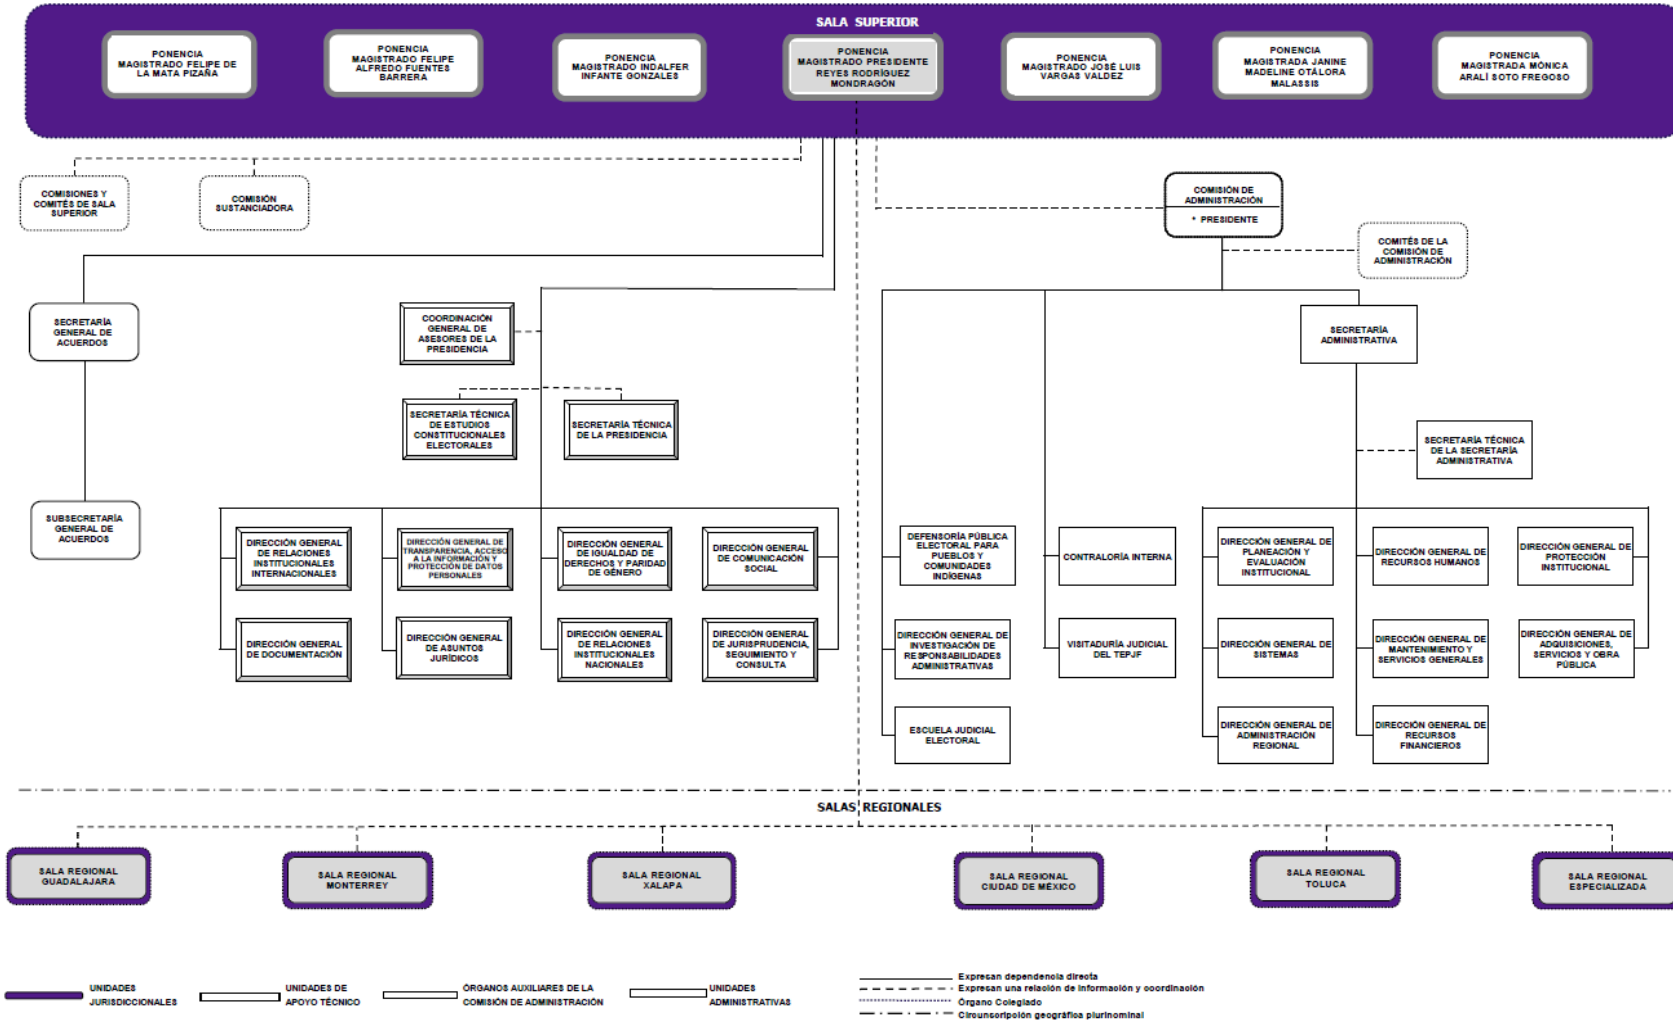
SALA SUPERIOR

PONENCIA MAGISTRADO FELIPE DE LA MATA PIZAÑA

PONENCIA MAGISTRADO FELIPE ALFREDO FUENTES BARRERA

PONENCIA MAGISTRADO INDALFER INFANTE GONZALES

PONENCIA MAGISTRADO PRESIDENTE REYES RODRÍGUEZ MONDRAGÓN

PONENCIA MAGISTRADO JOSÉ LUIS VARGAS VALDEZ

PONENCIA MAGISTRADA JANINE MADELINE OTÁLORA MALASSIS

PONENCIA MAGISTRADA MÓNICA ARALÍ SOTO FREGOSO

COMISIONES Y COMITÉS DE SALA SUPERIOR

COMISIÓN SUSTANCIADORA

COMISIÓN DE ADMINISTRACIÓN
* PRESIDENTE

COMITÉS DE LA COMISIÓN DE ADMINISTRACIÓN

SECRETARÍA GENERAL DE ACUERDOS

SUBSECRETARÍA GENERAL DE ACUERDOS

COORDINACIÓN GENERAL DE ASESORES DE LA PRESIDENCIA

SECRETARÍA TÉCNICA DE ESTUDIOS CONSTITUCIONALES ELECTORALES

SECRETARÍA TÉCNICA DE LA PRESIDENCIA

SECRETARÍA ADMINISTRATIVA

SECRETARÍA TÉCNICA DE LA SECRETARÍA ADMINISTRATIVA

DIRECCIÓN GENERAL DE RELACIONES INSTITUCIONALES INTERNACIONALES

DIRECCIÓN GENERAL DE TRANSPARENCIA, ACCESO A LA INFORMACIÓN Y PROTECCIÓN DE DATOS PERSONALES

DIRECCIÓN GENERAL DE IGUALDAD DE DERECHOS Y PARIDAD DE GÉNERO

DIRECCIÓN GENERAL DE COMUNICACIÓN SOCIAL

DIRECCIÓN GENERAL DE DOCUMENTACIÓN

DIRECCIÓN GENERAL DE ASUNTOS JURÍDICOS

DIRECCIÓN GENERAL DE RELACIONES INSTITUCIONALES NACIONALES

DIRECCIÓN GENERAL DE JURISPRUDENCIA, SEGUIMIENTO Y CONSULTA

DEFENSORÍA PÚBLICA ELECTORAL PARA PUEBLOS Y COMUNIDADES INDÍGENAS

CONTRALORÍA INTERNA

DIRECCIÓN GENERAL DE INVESTIGACIÓN DE RESPONSABILIDADES ADMINISTRATIVAS

VISITADURÍA JUDICIAL DEL TEPJF

ESCUELA JUDICIAL ELECTORAL

DIRECCIÓN GENERAL DE PLANEACIÓN Y EVALUACIÓN INSTITUCIONAL

DIRECCIÓN GENERAL DE RECURSOS HUMANOS

DIRECCIÓN GENERAL DE PROTECCIÓN INSTITUCIONAL

DIRECCIÓN GENERAL DE SISTEMAS

DIRECCIÓN GENERAL DE MANTENIMIENTO Y SERVICIOS GENERALES

DIRECCIÓN GENERAL DE ADQUISICIONES, SERVICIOS Y OBRA PÚBLICA

DIRECCIÓN GENERAL DE ADMINISTRACIÓN REGIONAL

DIRECCIÓN GENERAL DE RECURSOS FINANCIEROS

SALAS REGIONALES

SALA REGIONAL GUADALAJARA

SALA REGIONAL MONTERREY

SALA REGIONAL XALAPA

SALA REGIONAL CIUDAD DE MÉXICO

SALA REGIONAL TOLUCA

SALA REGIONAL ESPECIALIZADA

UNIDADES JURISDICCIONALES

UNIDADES DE APOYO TÉCNICO

ÓRGANOS AUXILIARES DE LA COMISIÓN DE ADMINISTRACIÓN

UNIDADES ADMINISTRATIVAS

Expresan dependencia directa
Expresan una relación de información y coordinación
Órgano Colegiado
Circunscripción geográfica plurinominal